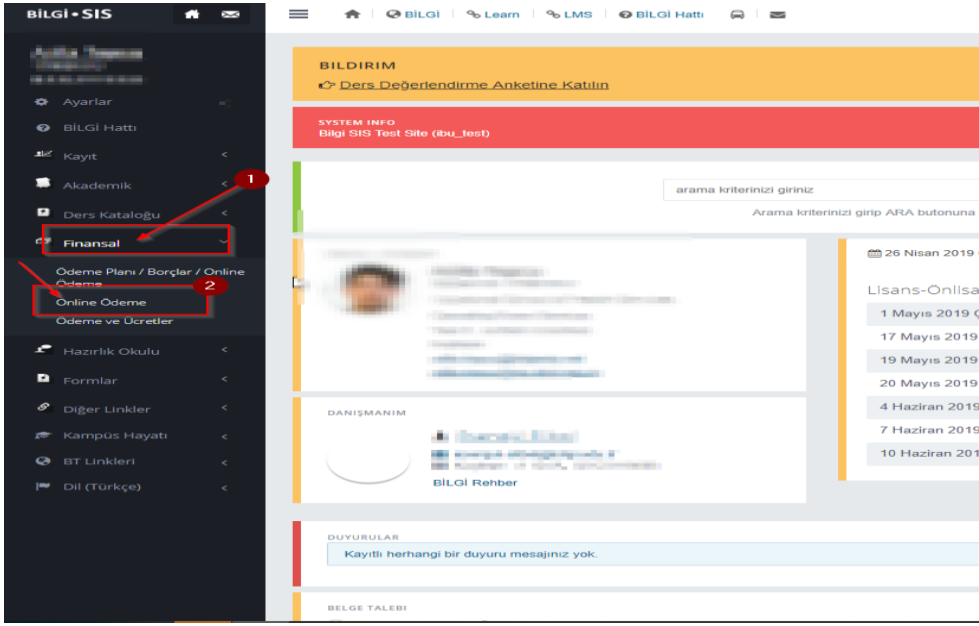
BİLGİ • SIS

BİLGİ | Learn | LMS | BİLGİ Hattı

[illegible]

Ayarlar
BİLGİ Hattı
Kayıt
Akademik
Ders Kataloğu
Finansal
Ödeme Planı / Borçlar / Online Ödeme
Online Ödeme
Ödeme ve Ücretler
Hazırlık Okulu
Formlar
Diğer Linkler
Kampüs Hayatı
BT Linkleri
Dil (Türkçe)

1
2

BILDIRIM
Ders Değerlendirme Anketine Katılın

SYSTEM INFO
Bilgi SIS Test Site (ibu_test)

arama kriterinizi giriniz
Arama kriterinizi girip ARA butonuna

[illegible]

26 Nisan 2019
Lisans-Onlisa
1 Mayıs 2019
17 Mayıs 2019
19 Mayıs 2019
20 Mayıs 2019
4 Haziran 2019
7 Haziran 2019
10 Haziran 2019

DANIŞMANIM
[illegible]
BİLGİ Rehber

DUYURULAR
Kayıtlı herhangi bir duyuru mesajınız yok.

BELGE TALEBI